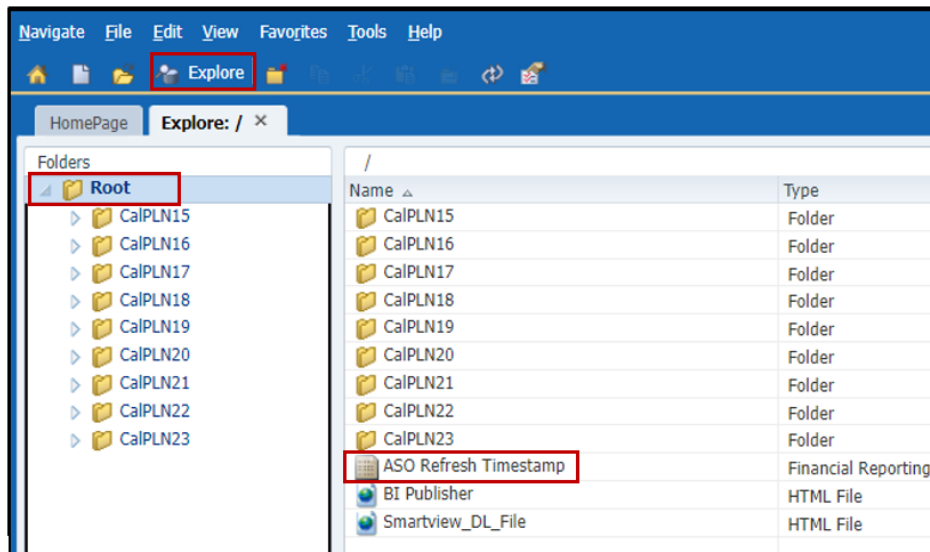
Navigate File Edit View Favorites Tools Help

Explore

HomePage Explore: / ×

Folders

Root

CalPLN15
CalPLN16
CalPLN17
CalPLN18
CalPLN19
CalPLN20
CalPLN21
CalPLN22
CalPLN23

/

| Name | Type |
|---|---|
| CalPLN15 | Folder |
| CalPLN16 | Folder |
| CalPLN17 | Folder |
| CalPLN18 | Folder |
| CalPLN19 | Folder |
| CalPLN20 | Folder |
| CalPLN21 | Folder |
| CalPLN22 | Folder |
| CalPLN23 | Folder |
| ASO Refresh Timestamp | Financial Reporting |
| BI Publisher | HTML File |
| Smartview_DL_File | HTML File |